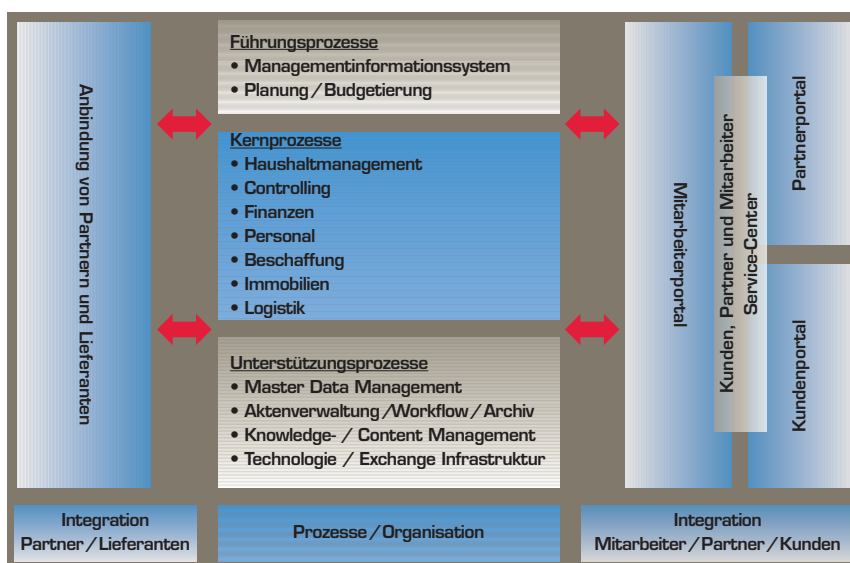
Anbindung von Partnern und Lieferanten

Führungsprozesse
• Managementinformationssystem
• Planung / Budgetierung

Kernprozesse
• Haushaltmanagement
• Controlling
• Finanzen
• Personal
• Beschaffung
• Immobilien
• Logistik

Unterstützungsprozesse
• Master Data Management
• Aktenverwaltung / Workflow / Archiv
• Knowledge- / Content Management
• Technologie / Exchange Infrastruktur

Mitarbeiterportal

Kunden, Partner und Mitarbeiter Service-Center

Partnerportal

Kundenportal

Integration Partner / Lieferanten

Prozesse / Organisation

Integration Mitarbeiter / Partner / Kunden